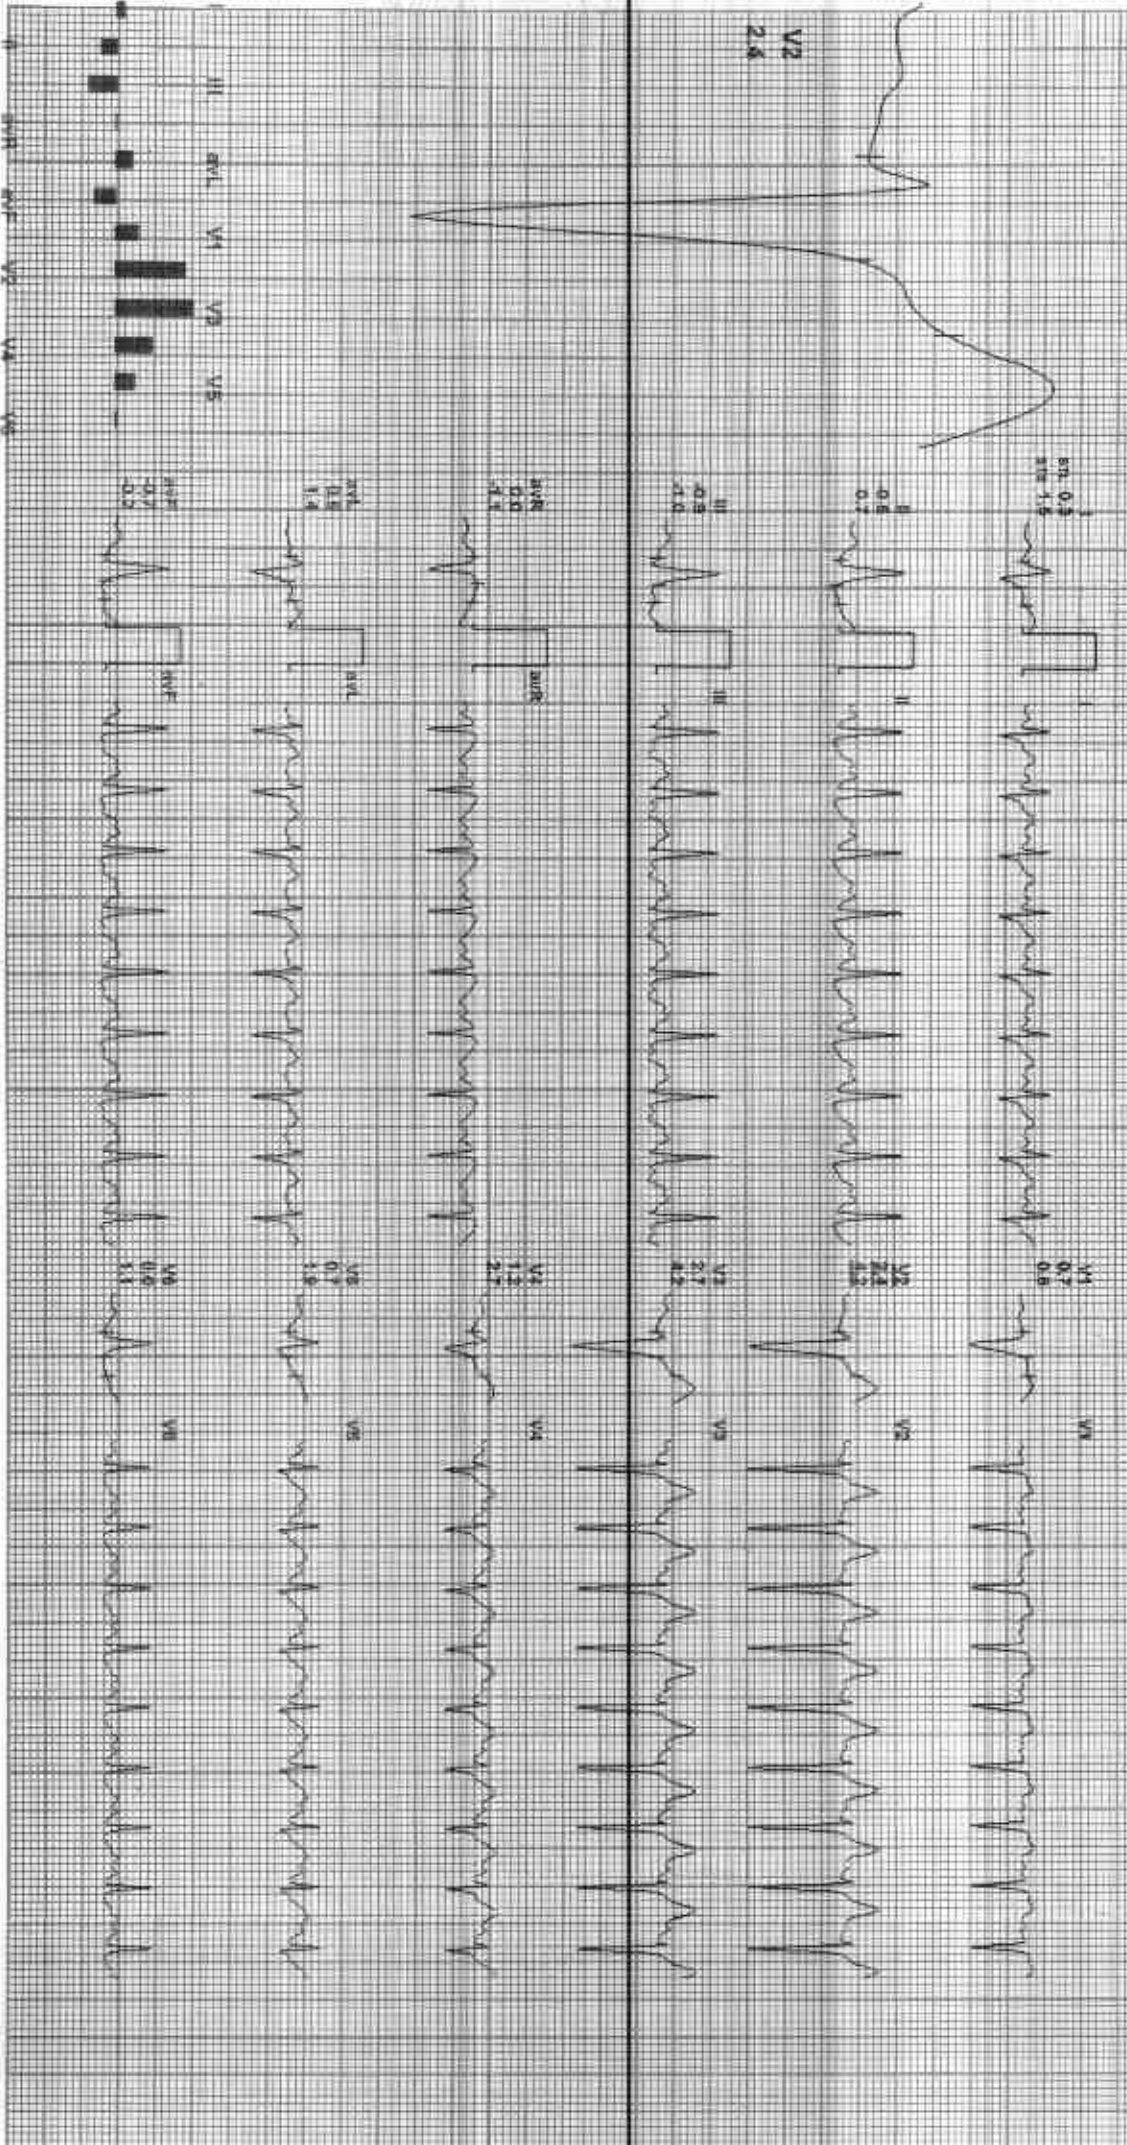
V2
2.4

I
II
III
aVL
V1
V3
V5

I
aVR
aVF
V2
V4
V6

I
ST1 0.3
ST8 1.5

II
0.6
0.7

III
-0.9
-1.0

aVR
0.0
-1.1

aVL
1.5
1.4

aVF
-0.7
-0.2

I
II
III
aVR
aVL
aVF

V1
0.7
0.6

V2
2.4
4.3

V3
2.7
4.2

V4
1.2
2.7

V5
0.7
1.9

V6
0.6
1.1

V1
V2
V3
V4
V5
V6